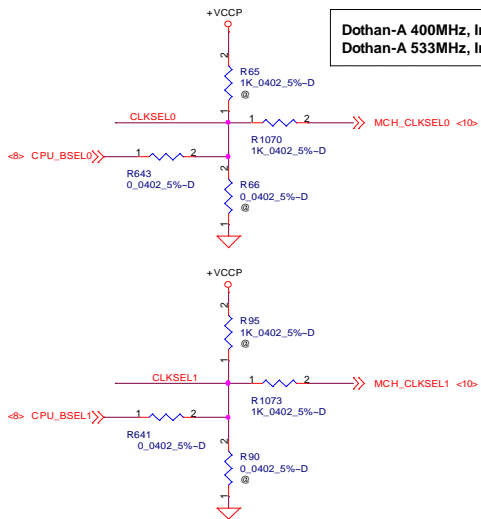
+VCCP

Dothan-A 400MHz, I
Dothan-A 533MHz, I

2
R65
1K_0402_5%~D
@
1

CLKSEL0
1 2
R1070
1K_0402_5%~D
MCH_CLKSEL0 <10>

<8> CPU_BSEL0
1 2
R643
0_0402_5%~D

2
R66
0_0402_5%~D
@
1

+VCCP

2
R95
1K_0402_5%~D
@
1

CLKSEL1
1 2
R1073
1K_0402_5%~D
MCH_CLKSEL1 <10>

<8> CPU_BSEL1
1 2
R641
0_0402_5%~D

2
R90
0_0402_5%~D
@
1